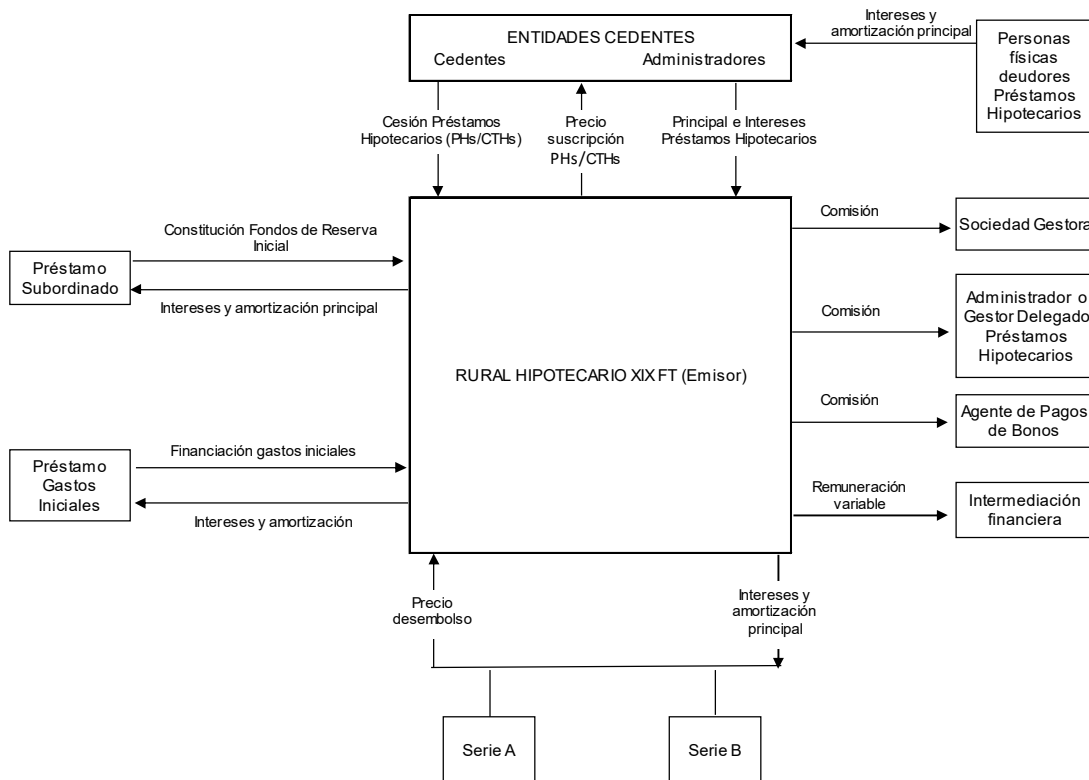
ENTIDADES CEDENTES
Cedentes
Administradores

Intereses y amortización principal

Personas físicas deudores Préstamos Hipotecarios

Cesión Préstamos Hipotecarios (PHs/CTHs)

Precio suscripción PHs/CTHs

Principal e Intereses Préstamos Hipotecarios

Constitución Fondos de Reserva Inicial

Préstamo Subordinado

Intereses y amortización principal

RURAL HIPOTECARIO XIX FT (Emisor)

Comisión

Sociedad Gestora

Comisión

Administrador o Gestor Delegado Préstamos Hipotecarios

Comisión

Agente de Pagos de Bonos

Remuneración variable

Intermediación financiera

Financiación gastos iniciales

Préstamo Gastos Iniciales

Intereses y amortización

Precio desembolso

Intereses y amortización principal

Serie A

Serie B